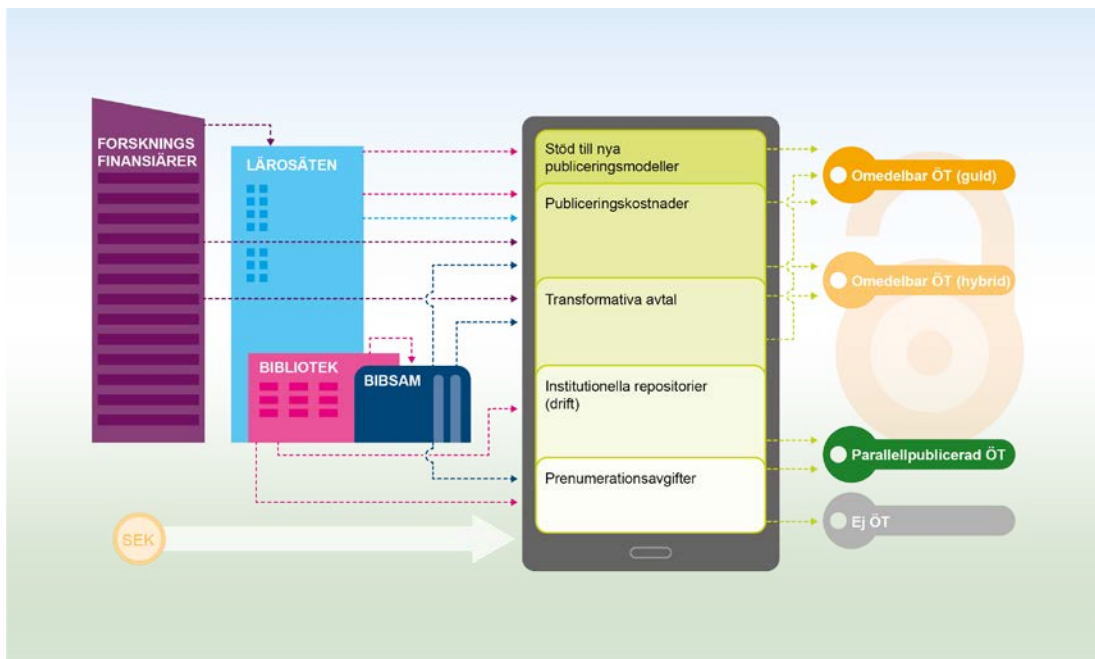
FORSKNINGS FINANSIÄRER

LÄROSÄTEN

BIBLIOTEK

BIBSAM

SEK

Stöd till nya publiceringsmodeller

Publiceringskostnader

Transformativa avtal

Institutionella repositorier (drift)

Prenumerationsavgifter

Omedelbar ÖT (guld)

Omedelbar ÖT (hybrid)

Parallellpublicerad ÖT

Ej ÖT